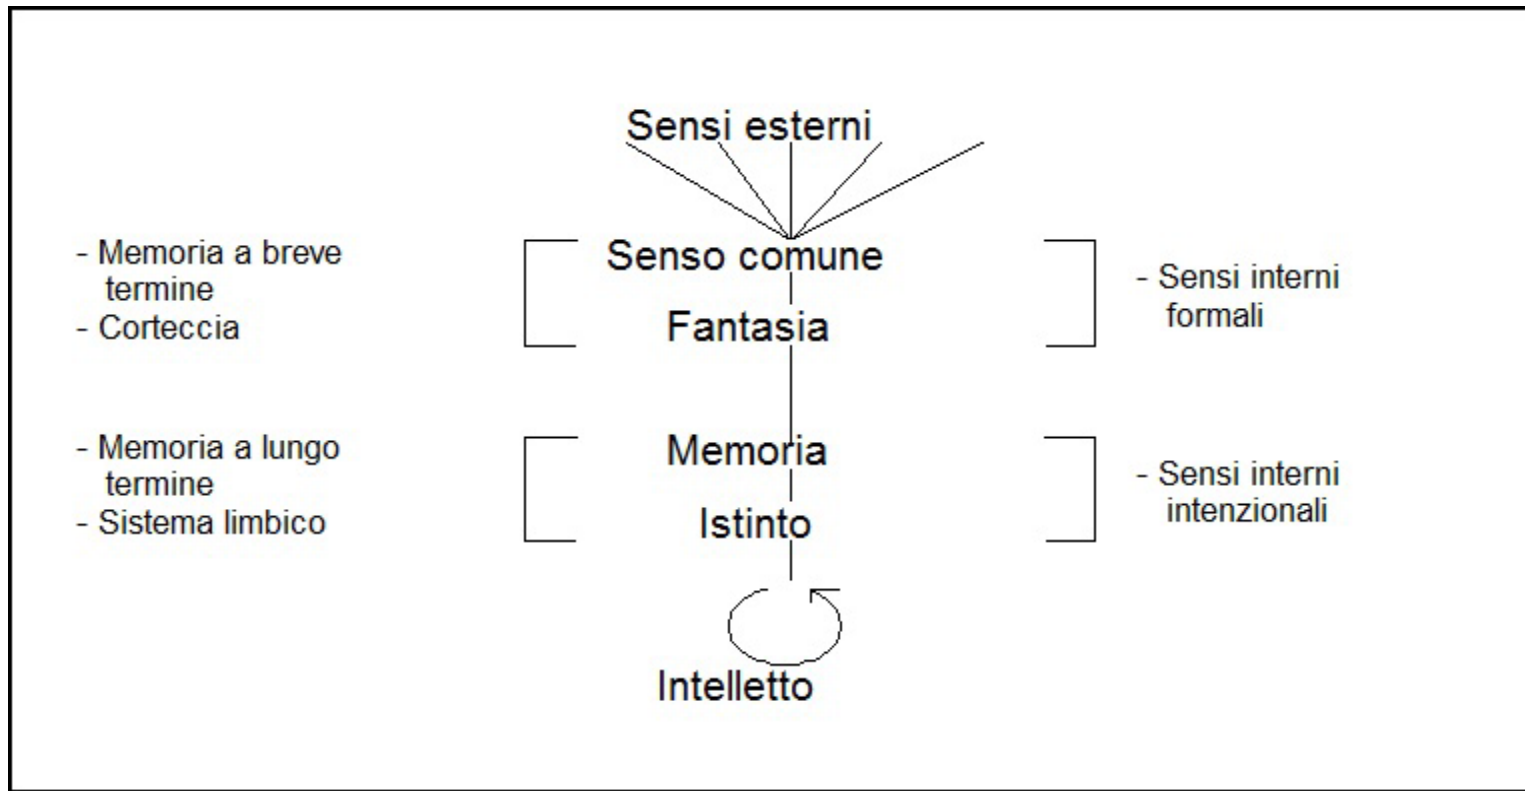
Sensi esterni

- Memoria a breve termine
- Corteccia

Senso comune

Fantasia

- Sensi interni formali

- Memoria a lungo termine
- Sistema limbico

Memoria

Istinto

- Sensi interni intenzionali

Intelletto